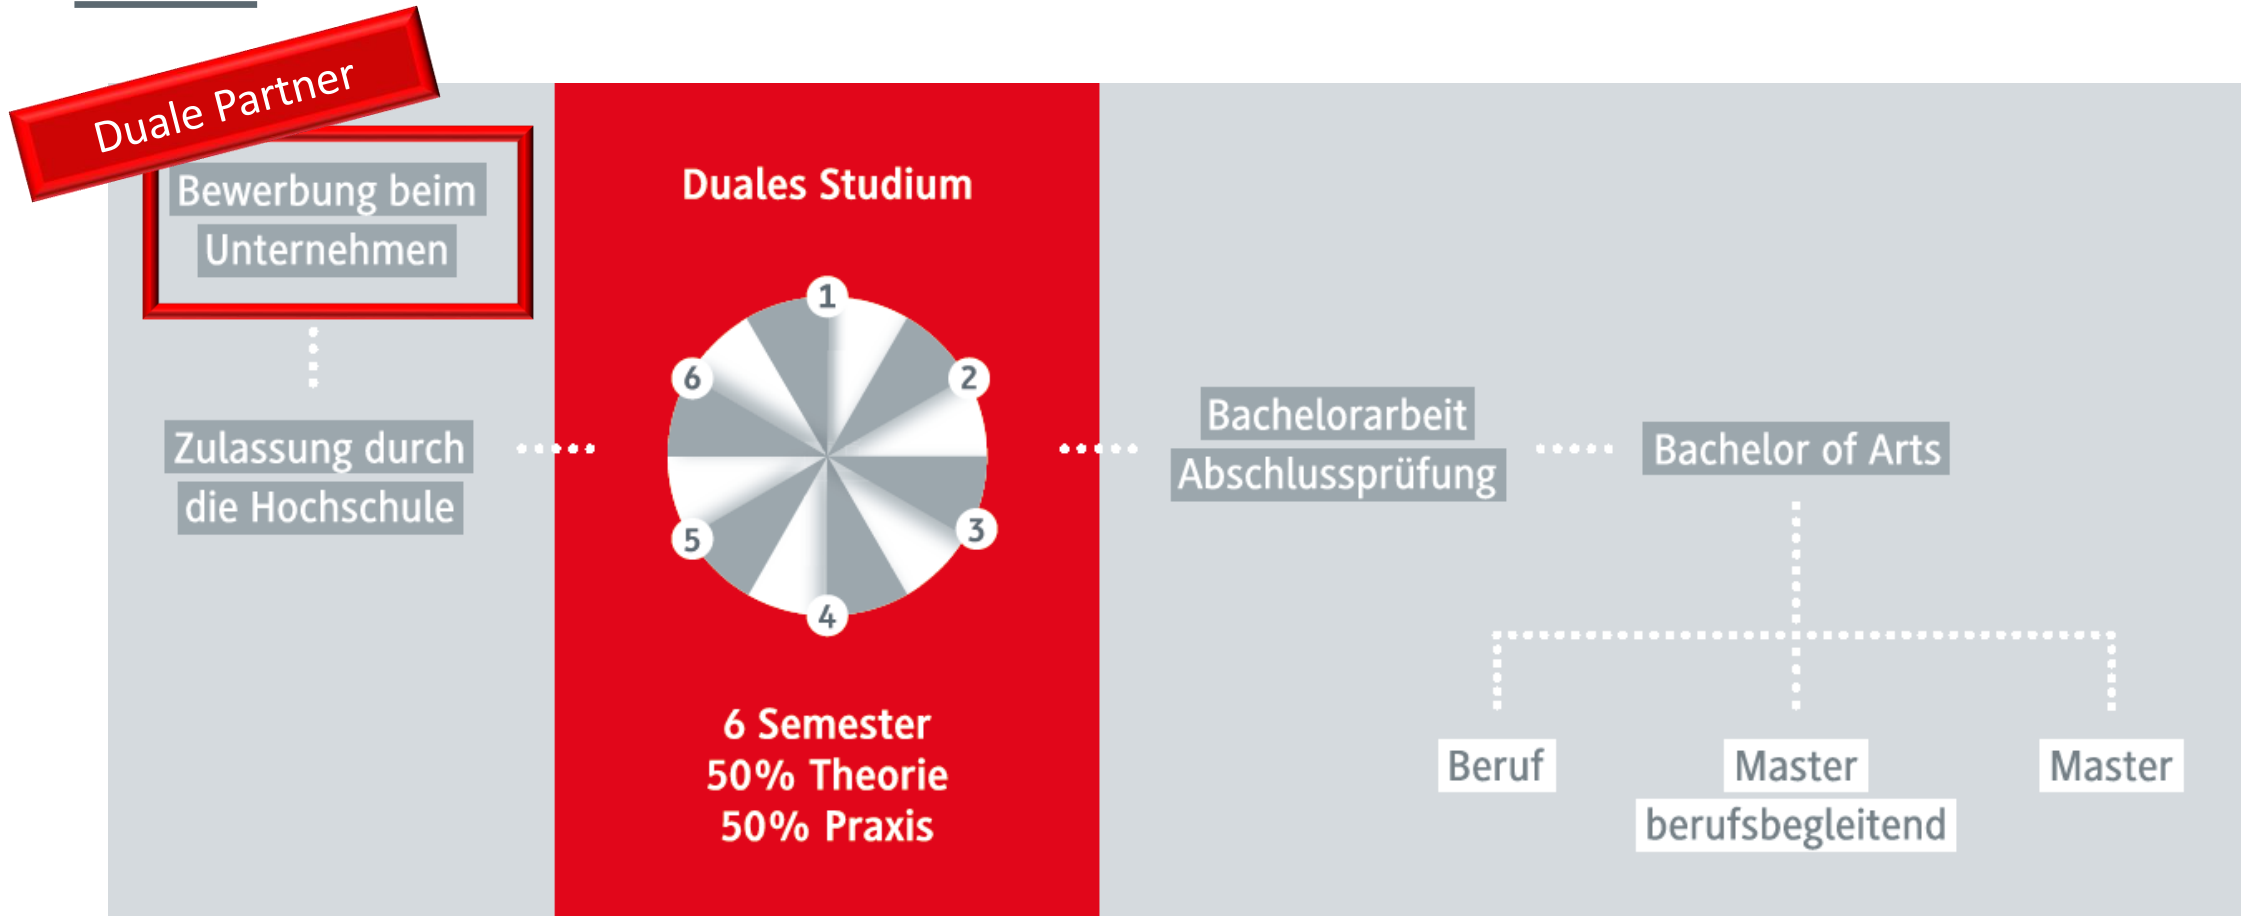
Duale Partner

Bewerbung beim Unternehmen

Zulassung durch die Hochschule

Duales Studium

1
2
3
4
5
6

6 Semester
50% Theorie
50% Praxis

Bachelorarbeit
Abschlussprüfung

Bachelor of Arts

Beruf

Master berufsbegleitend

Master